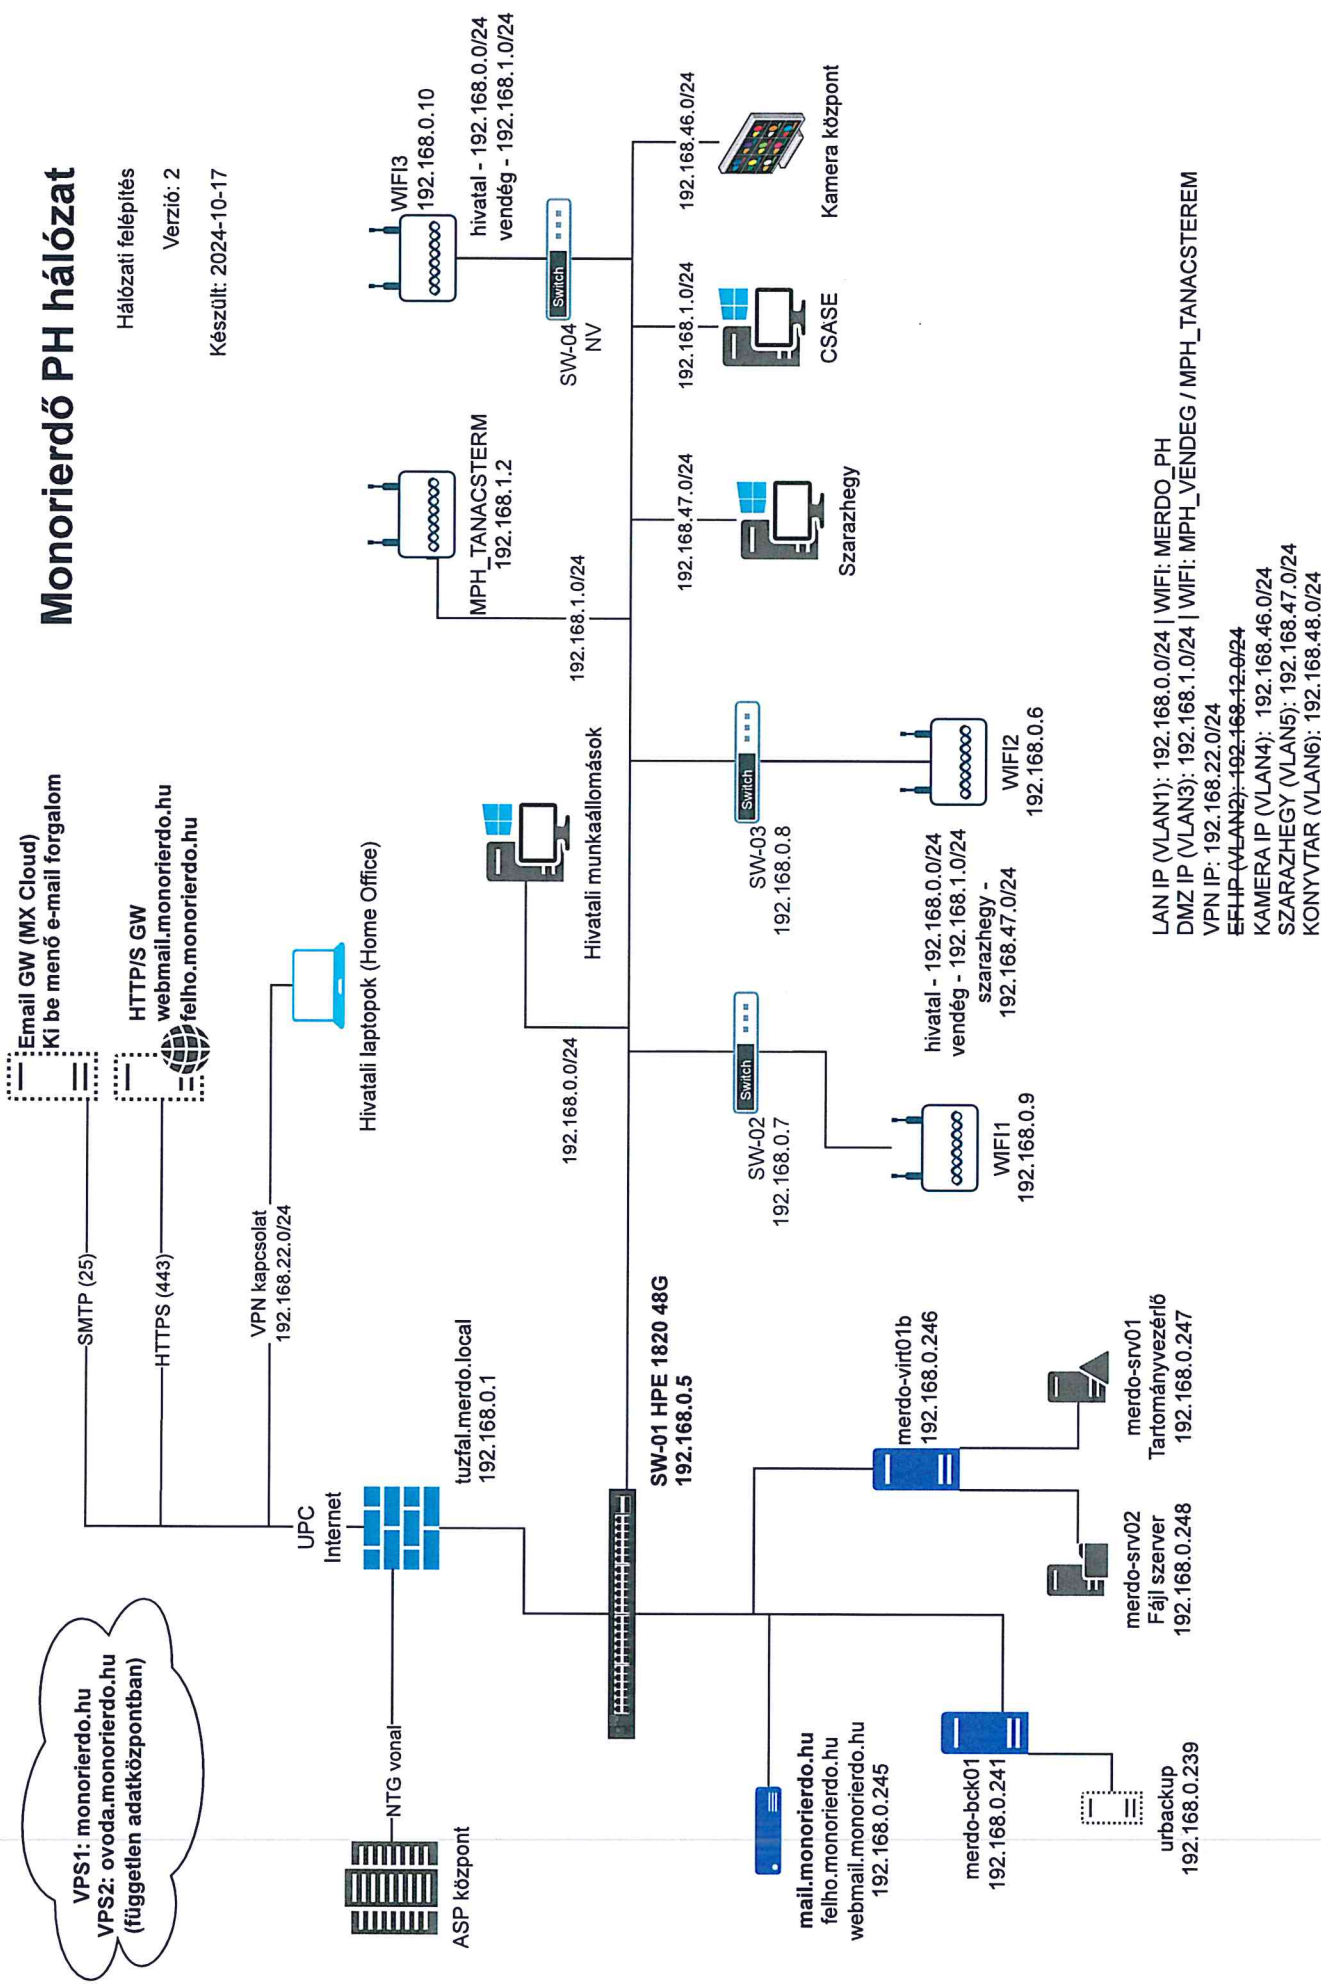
Monorierdő PH hálózat

Hálózati felépítés

Verzió: 2

Készült: 2024-10-17

Email GW (MX Cloud)
Ki be menő e-mail forgalom

HTTP/S GW
webmail.monorierdo.hu
felho.monorierdo.hu

Hivatali laptopok (Home Office)

SMTP (25)

HTTPS (443)

VPN kapcsolat
192.168.22.0/24

UPC
Internet

tuzfal.merdo.local
192.168.0.1

NTG vonal

ASP központ

VPS1: monorierdo.hu
VPS2: ovoda.monorierdo.hu
(független adatközpontban)

SW-01 HPE 1820 48G
192.168.0.5

192.168.0.0/24

Hivatali munkaállomások

SW-02
192.168.0.7

Switch

WIFI1
192.168.0.9

SW-03
192.168.0.8

Switch

hivatal - 192.168.0.0/24
vendég - 192.168.1.0/24
szarazhegy -
192.168.47.0/24

WIFI2
192.168.0.6

192.168.1.0/24

MPH_TANACSTERM
192.168.1.2

192.168.47.0/24

Szarazhegy

WIFI3
192.168.0.10

hivatal - 192.168.0.0/24
vendég - 192.168.1.0/24

SW-04
NV

Switch

192.168.1.0/24

CSASE

192.168.46.0/24

Kamera központ

merdo-virt01b
192.168.0.246

merdo-srv01
Tartományvezérlő
192.168.0.247

merdo-srv02
Fájl szerver
192.168.0.248

mail.monorierdo.hu
felho.monorierdo.hu
webmail.monorierdo.hu
192.168.0.245

merdo-bck01
192.168.0.241

urbackup
192.168.0.239

LAN IP (VLAN1): 192.168.0.0/24 | WIFI: MERDO_PH
DMZ IP (VLAN3): 192.168.1.0/24 | WIFI: MPH_VENDEG / MPH_TANACSTEREM
VPN IP: 192.168.22.0/24
EFI IP (VLAN2): 192.168.12.0/24
KAMERA IP (VLAN4): 192.168.46.0/24
SZARAZHEGY (VLAN5): 192.168.47.0/24
KONYVTAR (VLAN6): 192.168.48.0/24